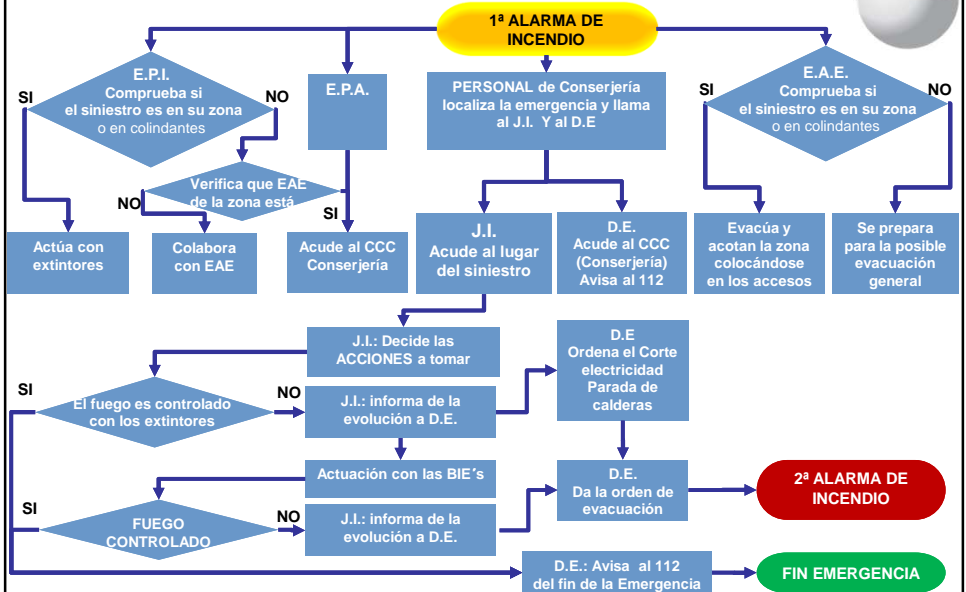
1ª ALARMA DE INCENDIO

E.P.I. Comprueba si el siniestro es en su zona o en colindantes

SI

NO

Verifica que EAE de la zona está

NO

SI

Actúa con extintores

Colabora con EAE

E.P.A.

Acude al CCC Conserjería

PERSONAL de Conserjería localiza la emergencia y llama al J.I. Y al D.E

J.I. Acude al lugar del siniestro

D.E. Acude al CCC (Conserjería) Avisa al 112

E.A.E. Comprueba si el siniestro es en su zona o en colindantes

SI

NO

Evacúa y acotan la zona colocándose en los accesos

Se prepara para la posible evacuación general

J.I.: Decide las ACCIONES a tomar

D.E Ordena el Corte electricidad Parada de calderas

SI

El fuego es controlado con los extintores

NO

J.I.: informa de la evolución a D.E.

Actuación con las BIE´s

D.E. Da la orden de evacuación

2ª ALARMA DE INCENDIO

SI

FUEGO CONTROLADO

NO

J.I.: informa de la evolución a D.E.

D.E.: Avisa al 112 del fin de la Emergencia

FIN EMERGENCIA